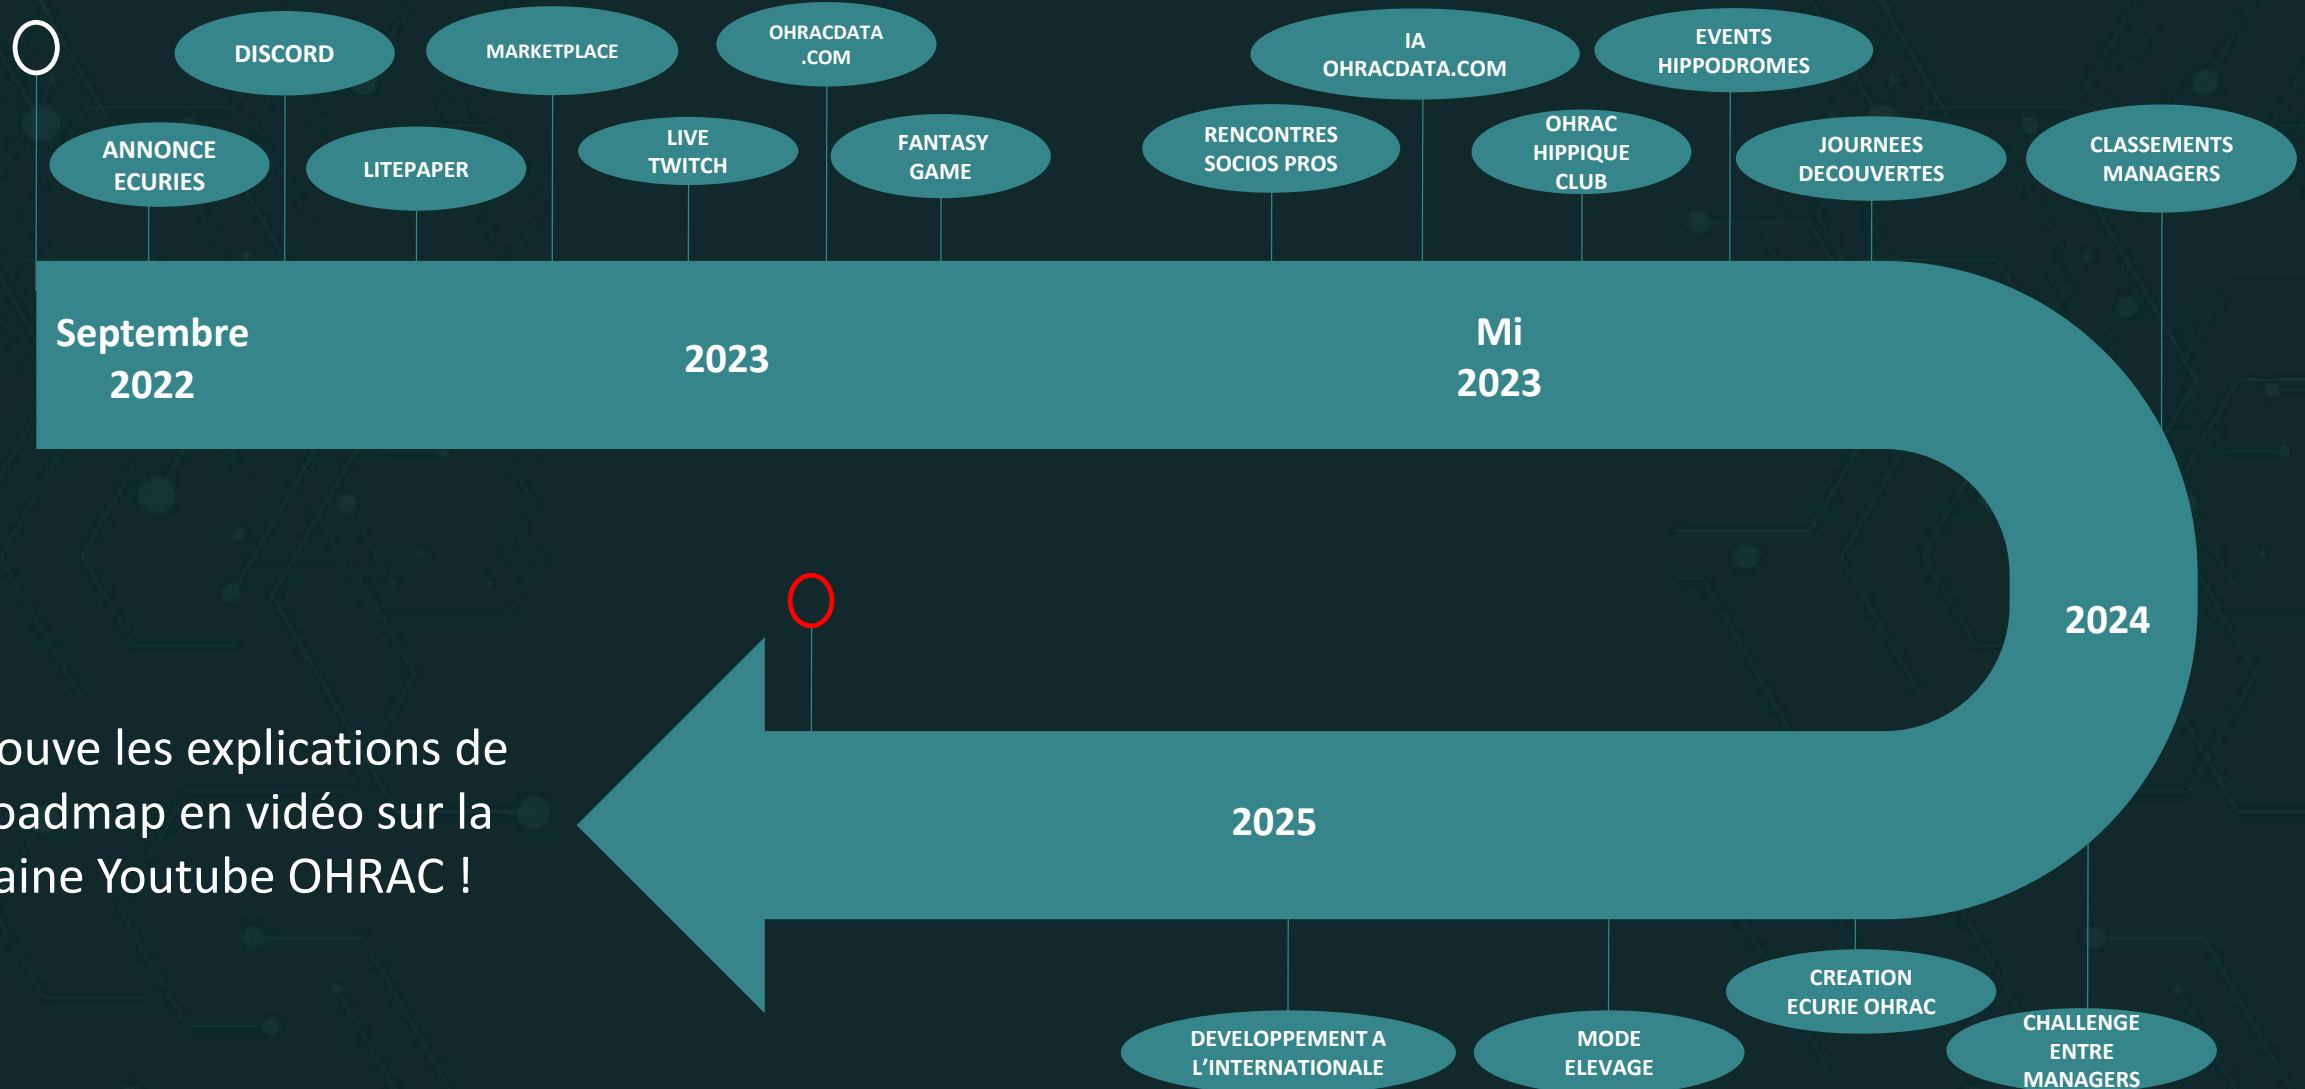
DISCORD

MARKETPLACE

OHRACDATA .COM

ANNONCE ECURIES

LITEPAPER

LIVE TWITCH

FANTASY GAME

IA OHRACDATA.COM

EVENTS HIPPODROMES

RENCONTRES SOCIOS PROS

OHRAC HIPPIQUE CLUB

JOURNEES DECOUVERTES

CLASSEMENTS MANAGERS

Septembre 2022

2023

Mi 2023

2024

2025

ouve les explications de oadmap en vidéo sur la aine Youtube OHRAC !

CREATION ECURIE OHRAC

DEVELOPPEMENT A L'INTERNATIONALE

MODE ELEVAGE

CHALLENGE ENTRE MANAGERS